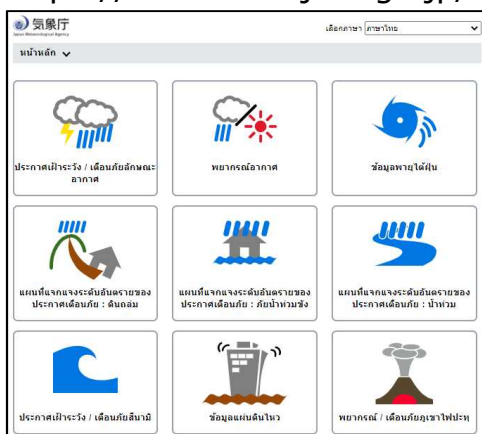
気象庁
Japan Meteorological Agency

เลือกภาษา ภาษาไทย

หน้าหลัก

ประกาศเฝ้าระวัง / เตือนภัยลักษณะอากาศ

พยากรณ์อากาศ

ข้อมูลพายุไต้ฝุ่น

แผนที่แจกแจงระดับอันตรายของประกาศเตือนภัย : ดินถล่ม

แผนที่แจกแจงระดับอันตรายของประกาศเตือนภัย : ภัยน้ำท่วมขัง

แผนที่แจกแจงระดับอันตรายของประกาศเตือนภัย : น้ำท่วม

ประกาศเฝ้าระวัง / เตือนภัยสึนามิ

ข้อมูลแผ่นดินไหว

พยากรณ์ / เตือนภัยภูเขาไฟปะทุ